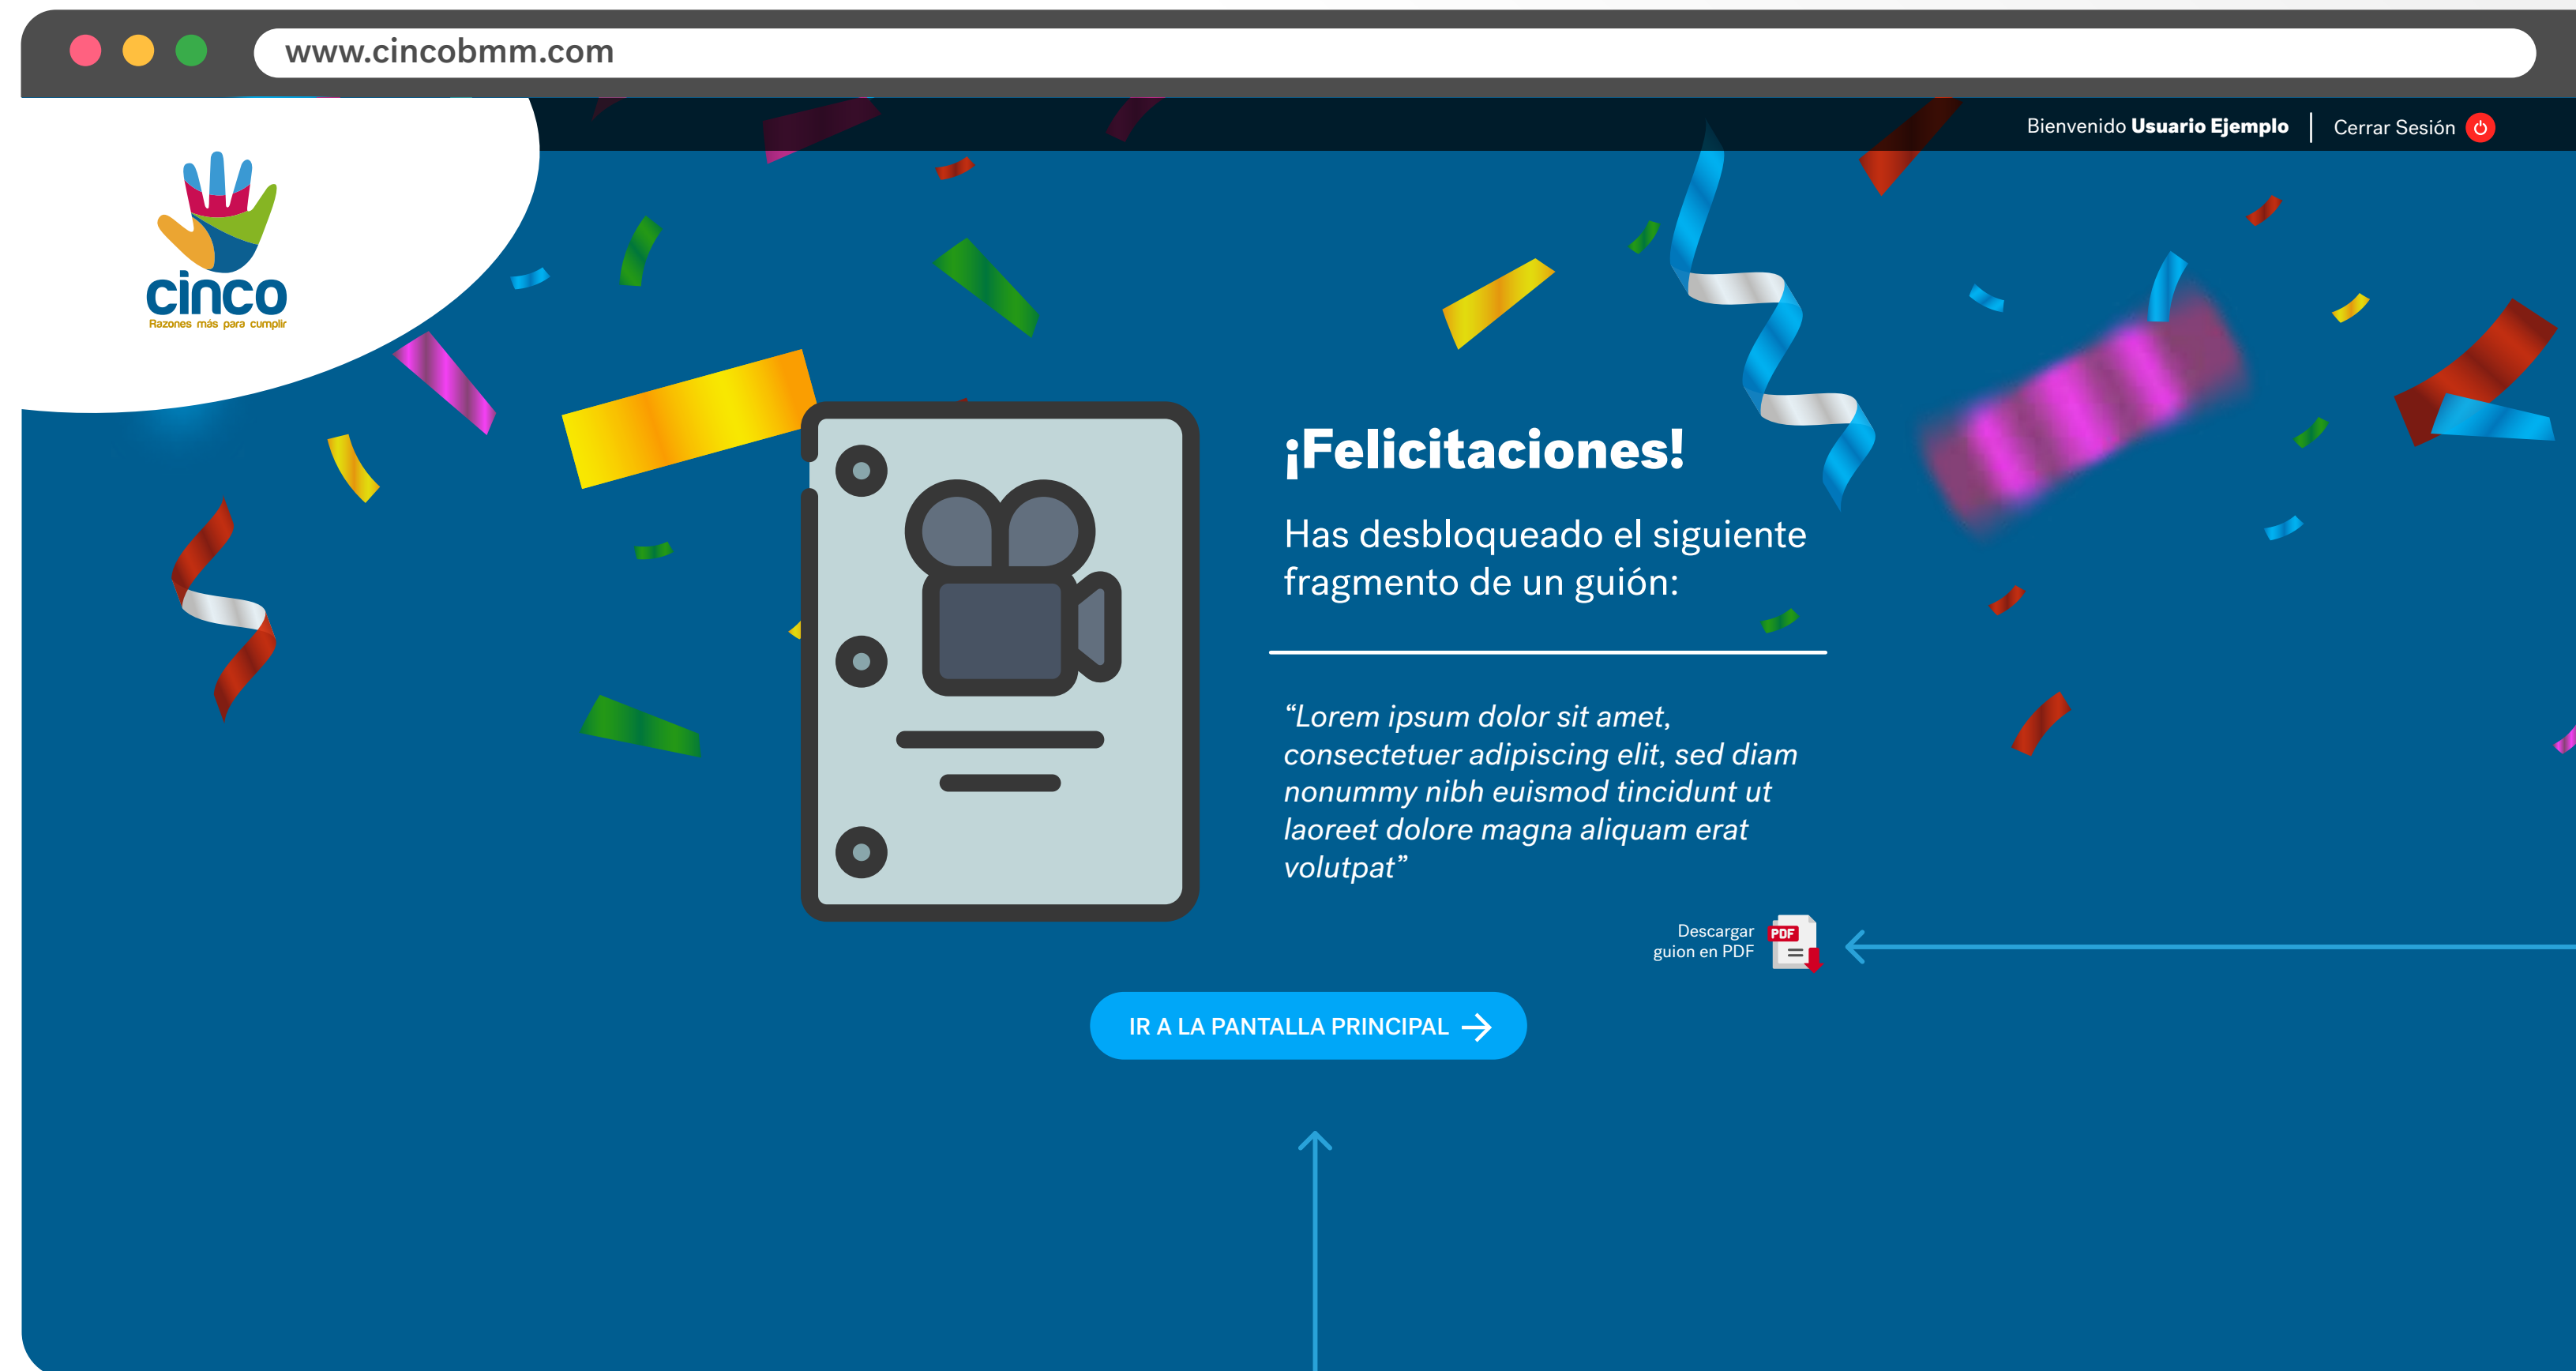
www.cincobmm.com

cinco
Razones más para cumplir

Bienvenido **Usuario Ejemplo** | Cerrar Sesión

¡Felicitaciones!

Has desbloqueado el siguiente fragmento de un guión:

“Lorem ipsum dolor sit amet, consectetuer adipiscing elit, sed diam nonummy nibh euismod tincidunt ut laoreet dolore magna aliquam erat volutpat”

Descargar guion en PDF

PDF

IR A LA PANTALLA PRINCIPAL